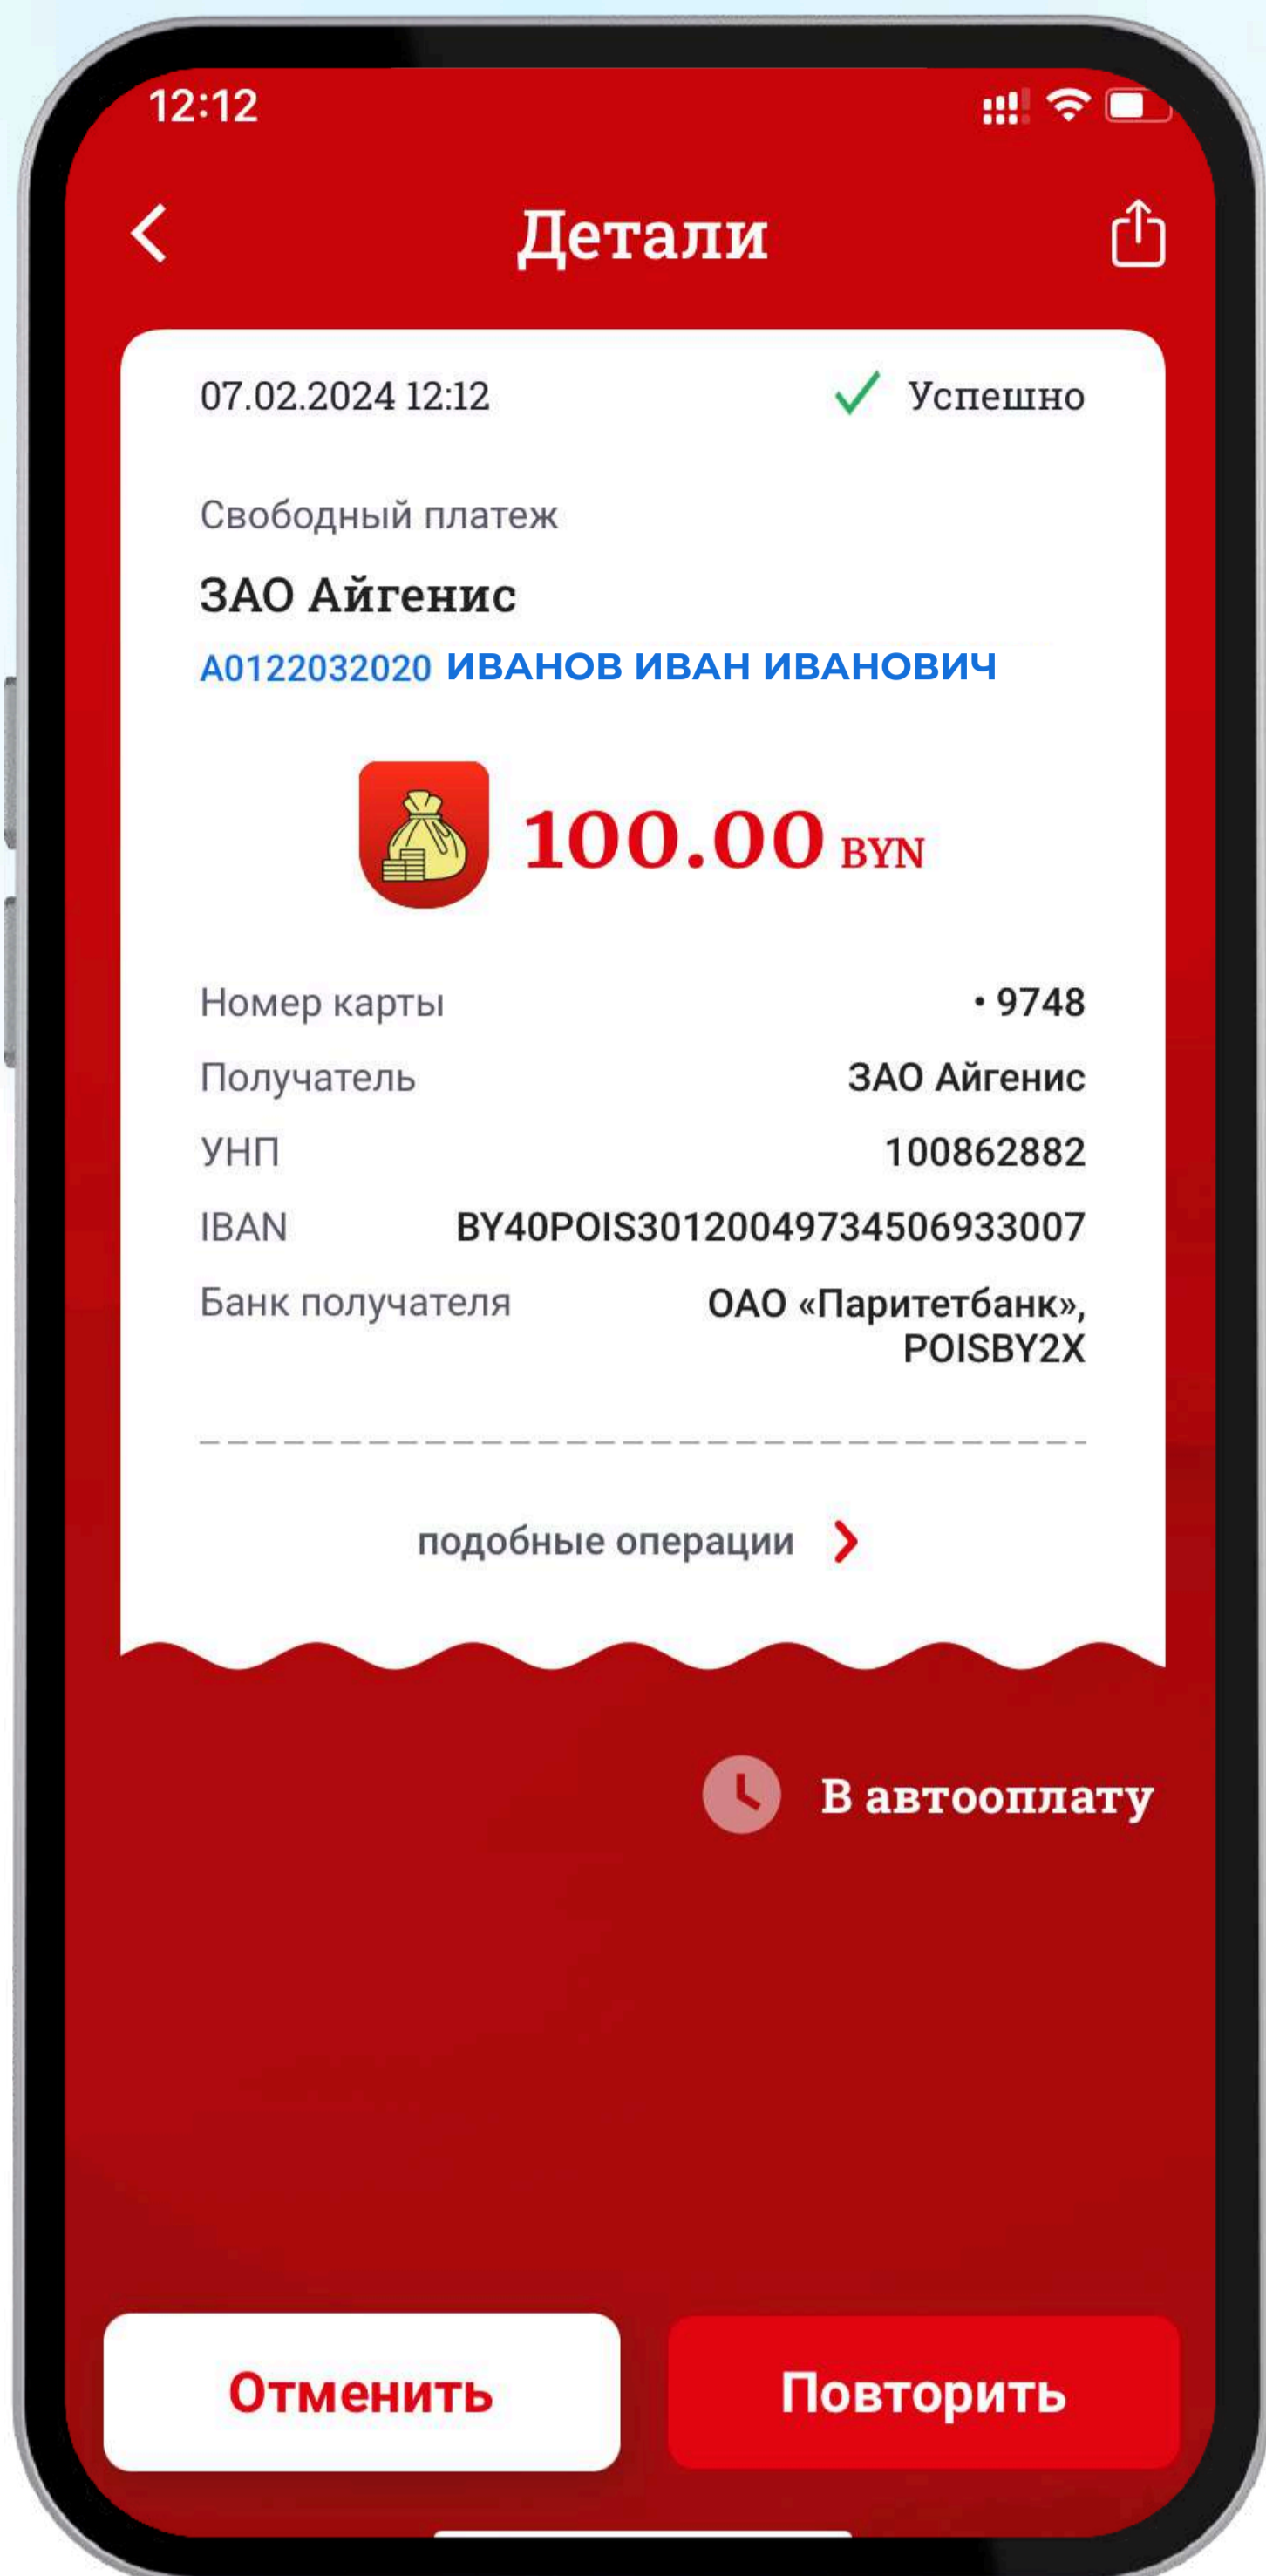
12:12

Детали

07.02.2024 12:12 Успешно

Свободный платеж

ЗАО Айгенис

A0122032020 ИВАНОВ ИВАН ИВАНОВИЧ

100.00 BYN

| | |
|---|---|
| Номер карты | • 9748 |
| Получатель | ЗАО Айгенис |
| УНП | 100862882 |
| IBAN | BY40POIS30120049734506933007 |
| Банк получателя | ОАО «Паритетбанк», POISBY2X |

подобные операции

В автооплату

Отменить

Повторить